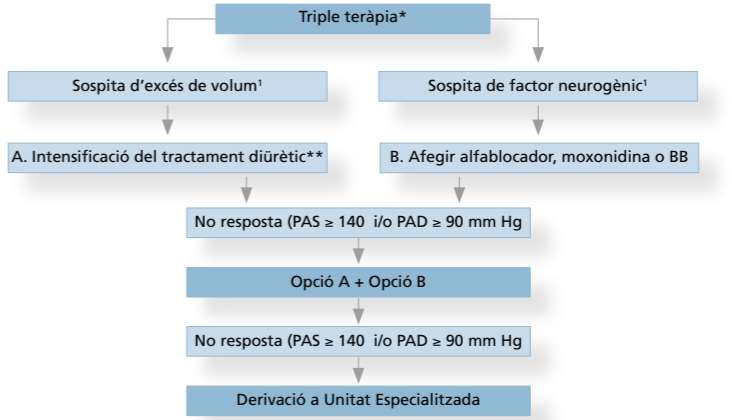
Triple teràpia*

Sospita d'excés de volum¹

Sospita de factor neurogènic¹

A. Intensificació del tractament diürètic**

B. Afegir alfablocador, moxonidina o BB

No resposta (PAS ≥ 140 i/o PAD ≥ 90 mm Hg

Opció A + Opció B

No resposta (PAS ≥ 140 i/o PAD ≥ 90 mm Hg

Derivació a Unitat Especialitzada